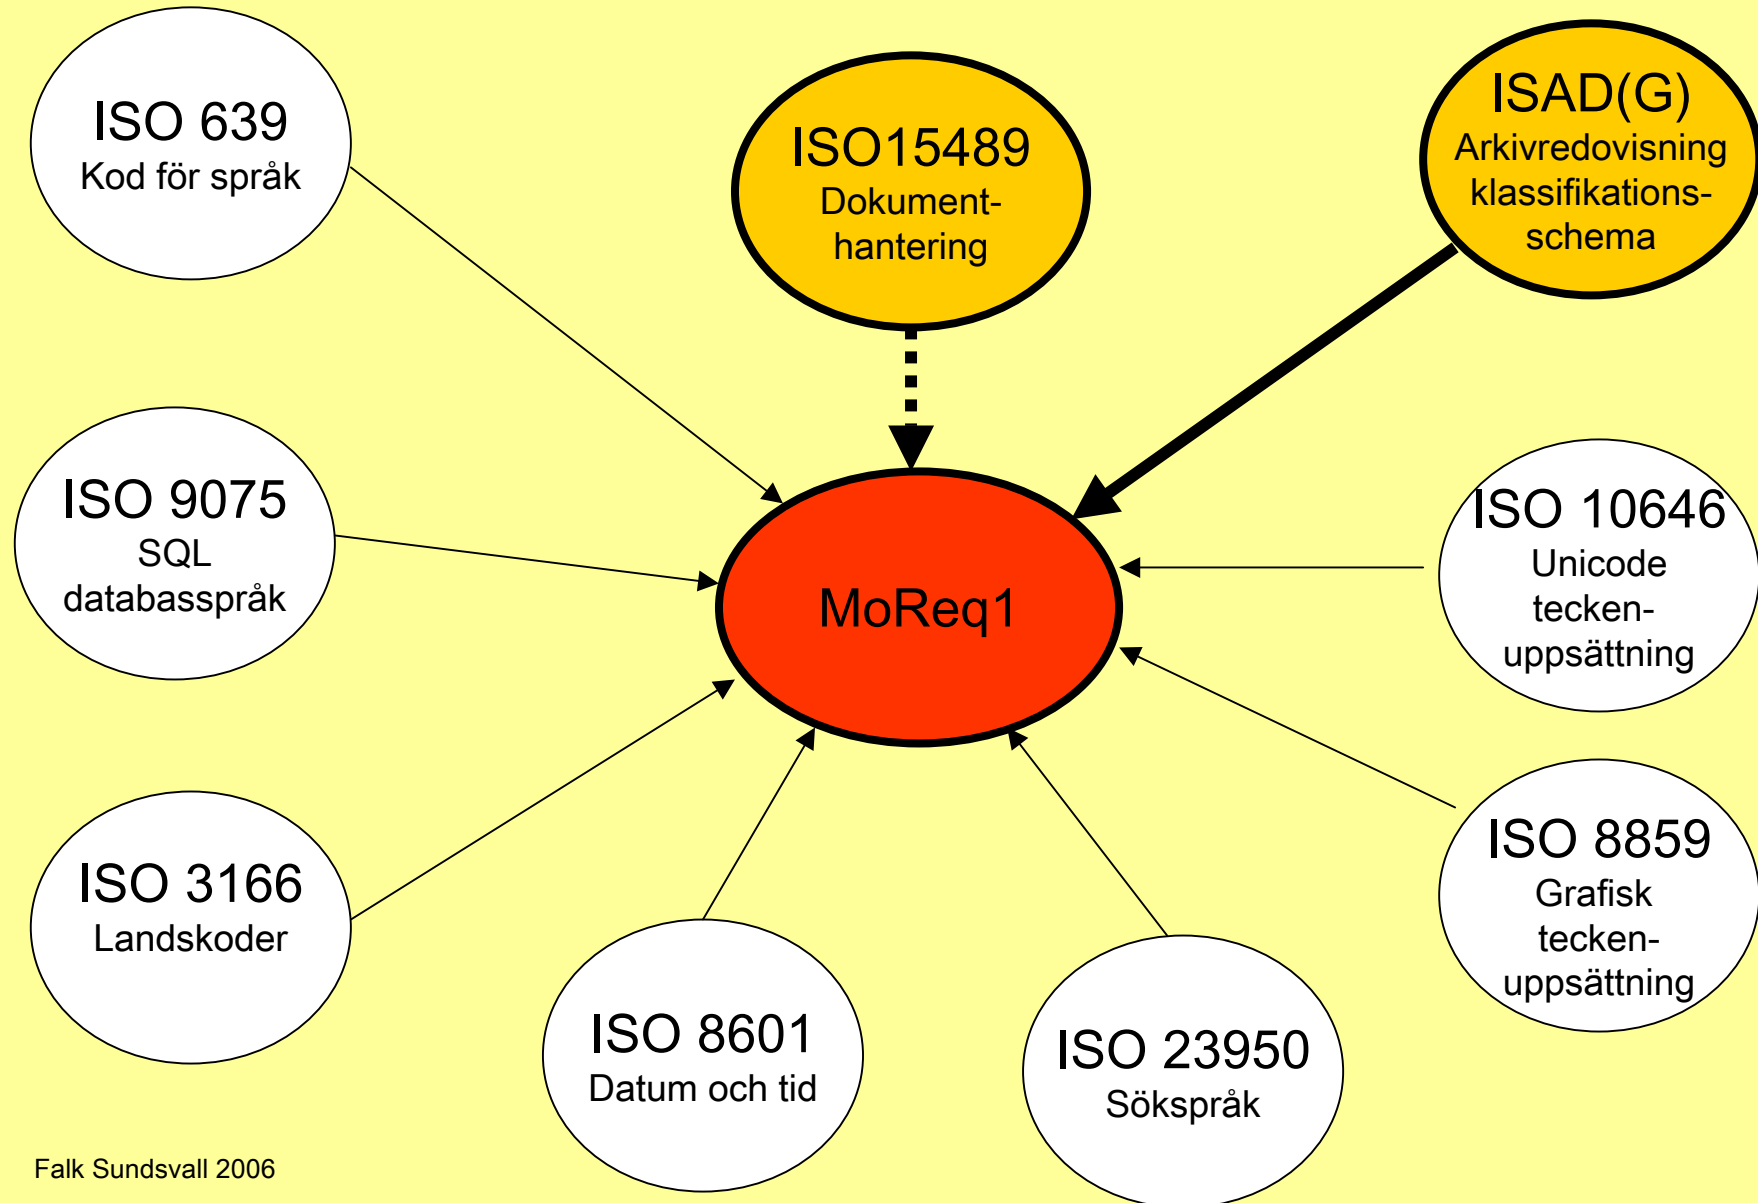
ISO 639
Kod för språk

ISO15489
Dokument-
hantering

ISAD(G)
Arkivredovisning
klassifikations-
schema

ISO 9075
SQL
databasspråk

MoReq1

ISO 10646
Unicode
tecken-
uppsättning

ISO 3166
Landskoder

ISO 8859
Grafisk
tecken-
uppsättning

ISO 8601
Datum och tid

ISO 23950
Sökspråk

Falk Sundsvall 2006